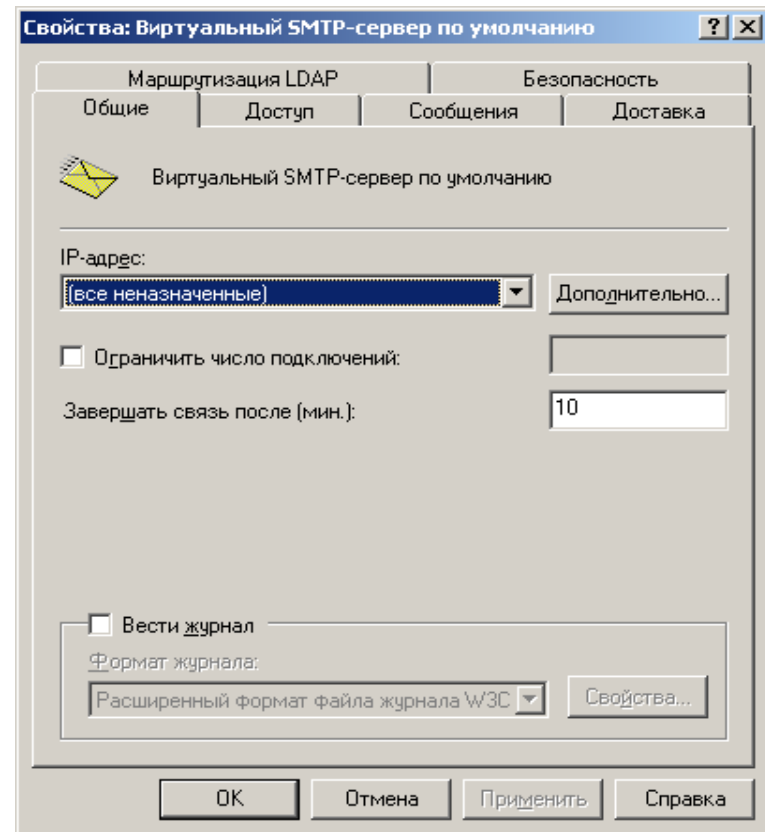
Свойства: Виртуальный SMTP-сервер по умолчанию

?
X

Маршрутизация LDAP
Безопасность
Общие
Доступ
Сообщения
Доставка

Виртуальный SMTP-сервер по умолчанию

IP-адрес:
(все неназначенные)
Дополнительно...

Ограничить число подключений:

Завершать связь после (мин.):
10

Вести журнал
Формат журнала:
Расширенный формат файла журнала W3C
Свойства...

OK
Отмена
Применить
Справка